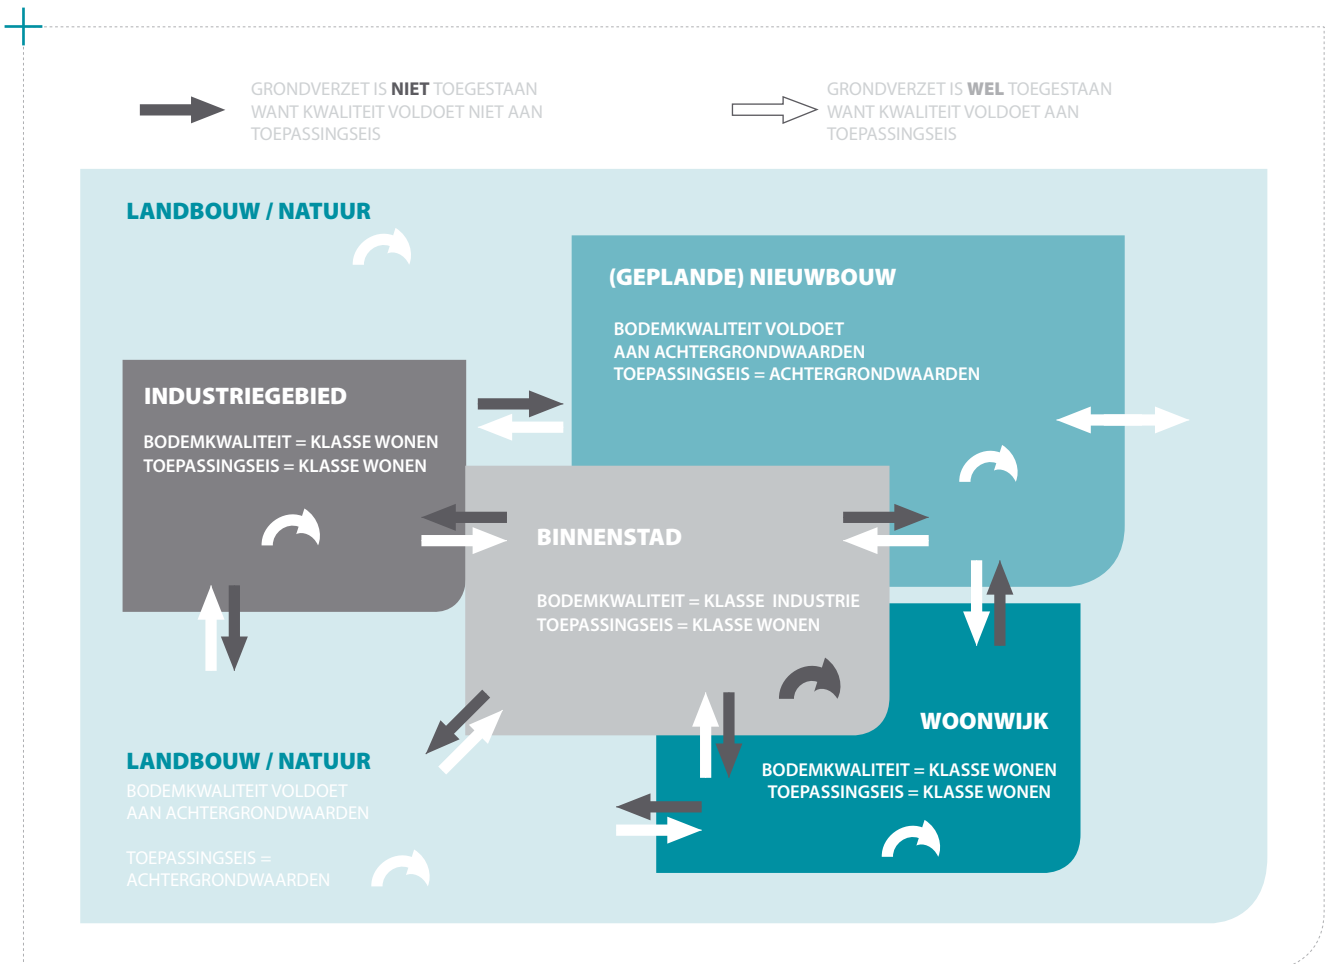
GRONDVERZET IS **NIET** TOEGESTAAN WANT KWALITEIT VOLDOET NIET AAN TOEPASSINGSEIS

GRONDVERZET IS **WEL** TOEGESTAAN WANT KWALITEIT VOLDOET AAN TOEPASSINGSEIS

LANDBOUW / NATUUR

(GEPLANDE) NIEUWBOUW

BODEMKWALITEIT VOLDOET AAN ACHTERGRONDWAARDEN
TOEPASSINGSEIS = ACHTERGRONDWAARDEN

INDUSTRIEGEBIED

BODEMKWALITEIT = KLASSE WONEN
TOEPASSINGSEIS = KLASSE WONEN

BINNENSTAD

BODEMKWALITEIT = KLASSE INDUSTRIE
TOEPASSINGSEIS = KLASSE WONEN

WOONWIJK

BODEMKWALITEIT = KLASSE WONEN
TOEPASSINGSEIS = KLASSE WONEN

LANDBOUW / NATUUR

BODEMKWALITEIT VOLDOET AAN ACHTERGRONDWAARDEN

TOEPASSINGSEIS = ACHTERGRONDWAARDEN